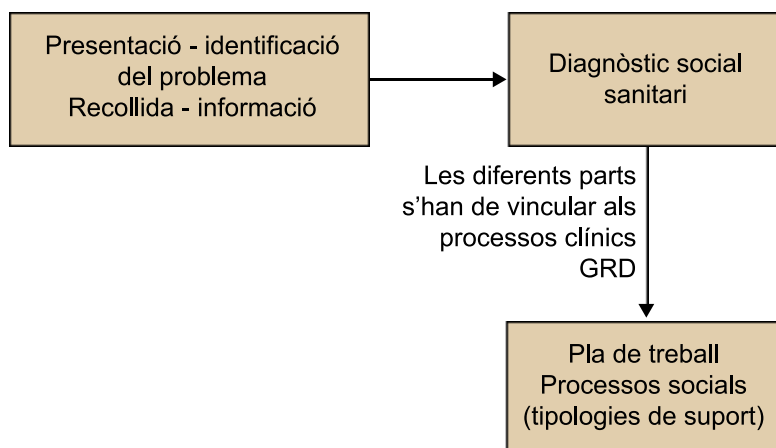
Presentació - identificació del problema
Recollida - informació

Diagnòstic social sanitari

Les diferents parts s'han de vincular als processos clínics GRD

Pla de treball
Processos socials
(tipologies de suport)